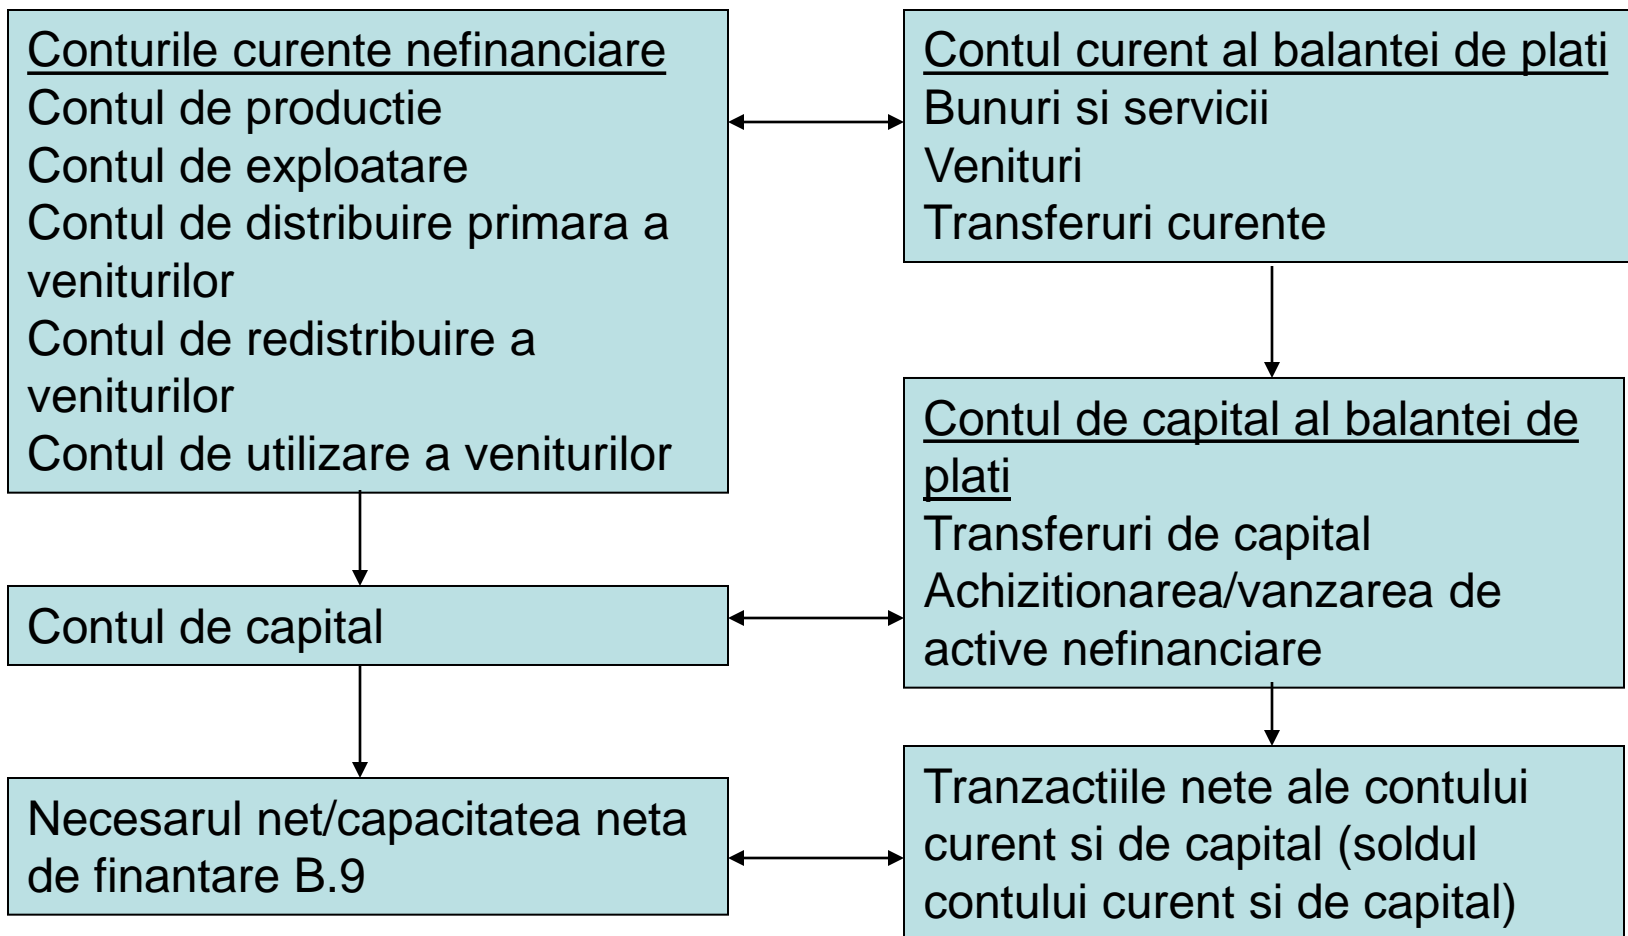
Conturile curente nefinanciare
Contul de productie
Contul de exploatare
Contul de distribuire primara a veniturilor
Contul de redistribuire a veniturilor
Contul de utilizare a veniturilor

Contul de capital

Necesarul net/capacitatea neta de finantare B.9

Contul curent al balantei de plati
Bunuri si servicii
Venituri
Transferuri curente

Contul de capital al balantei de plati
Transferuri de capital
Achizitionarea/vanzarea de active nefinanciare

Tranzactiile nete ale contului curent si de capital (soldul contului curent si de capital)